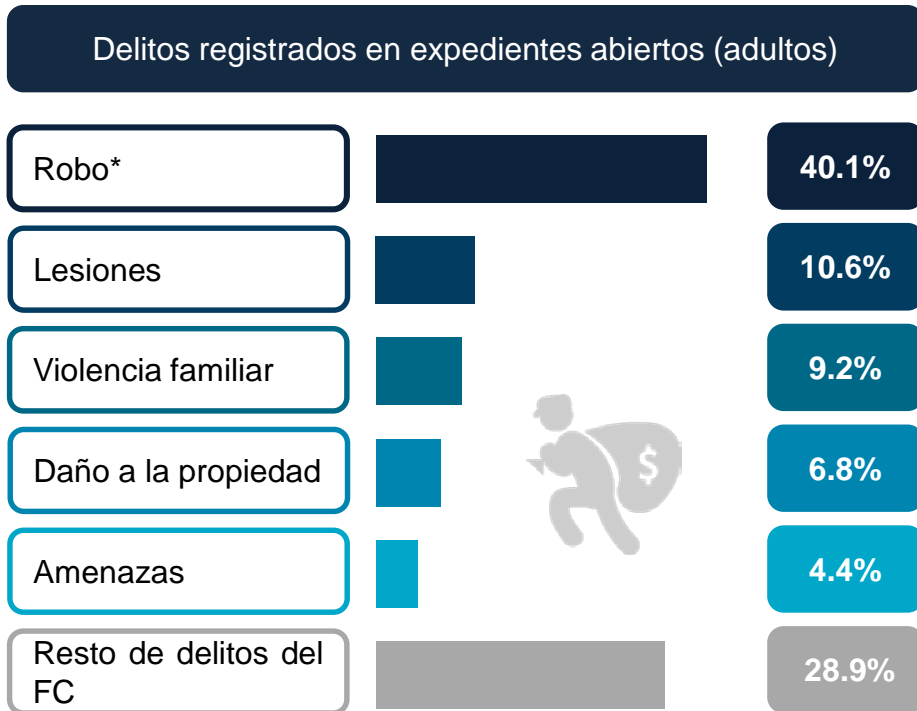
Delitos registrados en expedientes abiertos (adultos)

| | |
|---|---|
| Robo* | 40.1% |
| Lesiones | 10.6% |
| Violencia familiar | 9.2% |
| Daño a la propiedad | 6.8% |
| Amenazas | 4.4% |
| Resto de delitos del FC | 28.9% |

$